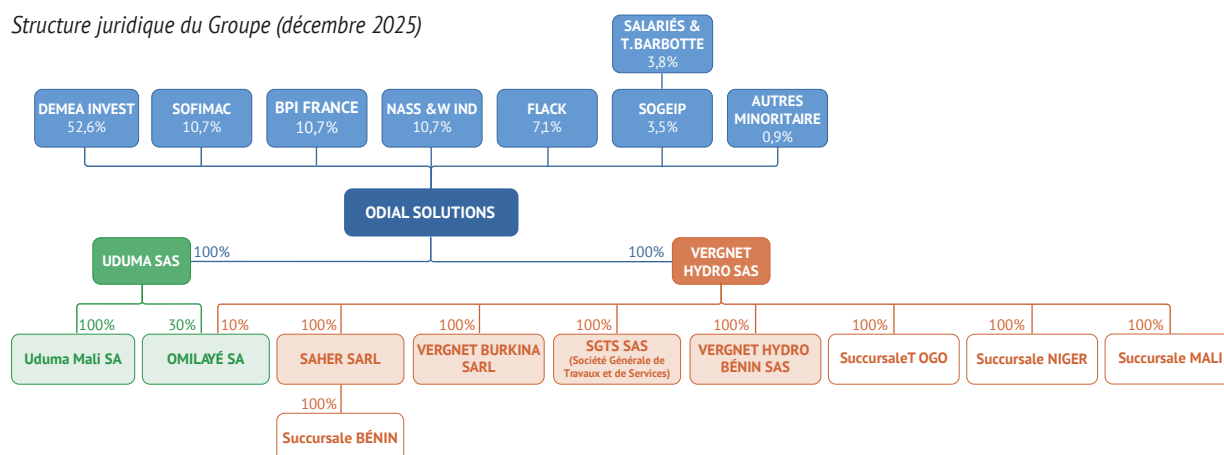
Structure juridique du Groupe (décembre 2025)

SALARIÉS & T.BARBOTTE
3,8%

DEMEA INVEST
52,6%

SOFIMAC
10,7%

BPI FRANCE
10,7%

NASS &W IND
10,7%

FLACK
7,1%

SOGEIP
3,5%

AUTRES MINORITAIRE
0,9%

ODIAL SOLUTIONS

100%
UDUMA SAS

100%
VERGNET HYDRO SAS

100%
Uduma Mali SA

30%
OMILAYÉ SA

10%

100%
SAHER SARL

100%
Succursale BÉNIN

100%
VERGNET BURKINA SARL

100%
SGTS SAS
(Société Générale de Travaux et de Services)

100%
VERGNET HYDRO BÉNIN SAS

100%
SuccursaleT OGO

100%
Succursale NIGER

100%
Succursale MALI